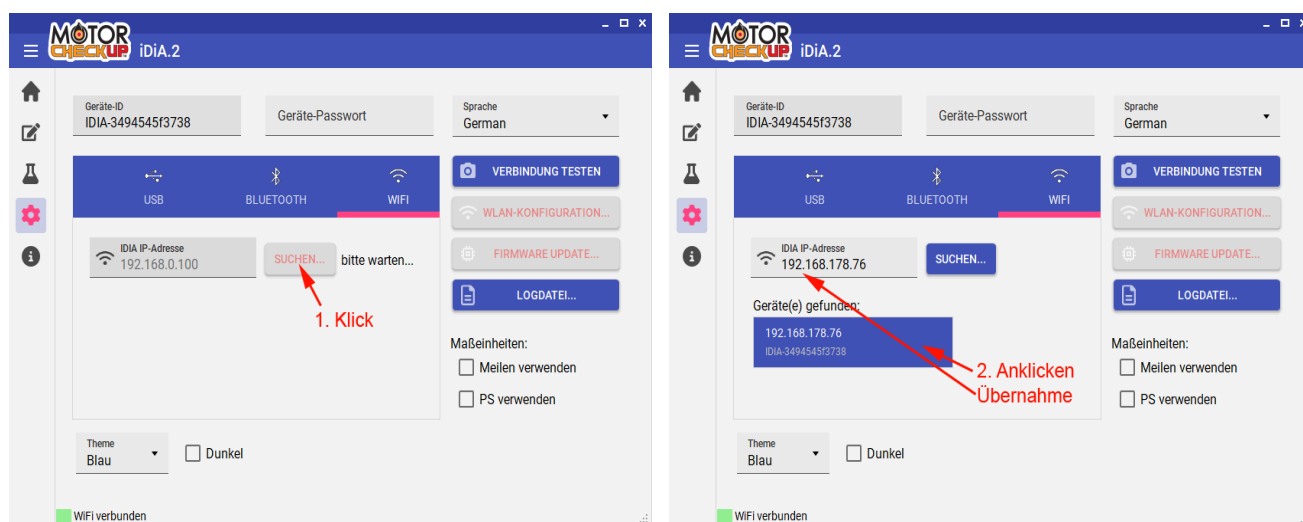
MOTOR CHECKUP iDiA.2

Geräte-ID
IDIA-3494545f3738

Geräte-Passwort

Sprache
German

USB
BLUETOOTH
WIFI

VERBINDUNG TESTEN

WLAN-KONFIGURATION...

FIRMWARE UPDATE...

LOGDATEI...

IDIA IP-Adresse
192.168.0.100

SUCHEN...

bitte warten...

1. Klick

Maßeinheiten:
Meilen verwenden
PS verwenden

Theme
Blau

Dunkel

WiFi verbunden

MOTOR CHECKUP iDiA.2

Geräte-ID
IDIA-3494545f3738

Geräte-Passwort

Sprache
German

USB
BLUETOOTH
WIFI

VERBINDUNG TESTEN

WLAN-KONFIGURATION...

FIRMWARE UPDATE...

LOGDATEI...

IDIA IP-Adresse
192.168.178.76

SUCHEN...

Geräte(e) gefunden:
192.168.178.76
IDIA-3494545f3738

2. Anklicken
Übernahme

Maßeinheiten:
Meilen verwenden
PS verwenden

Theme
Blau

Dunkel

WiFi verbunden